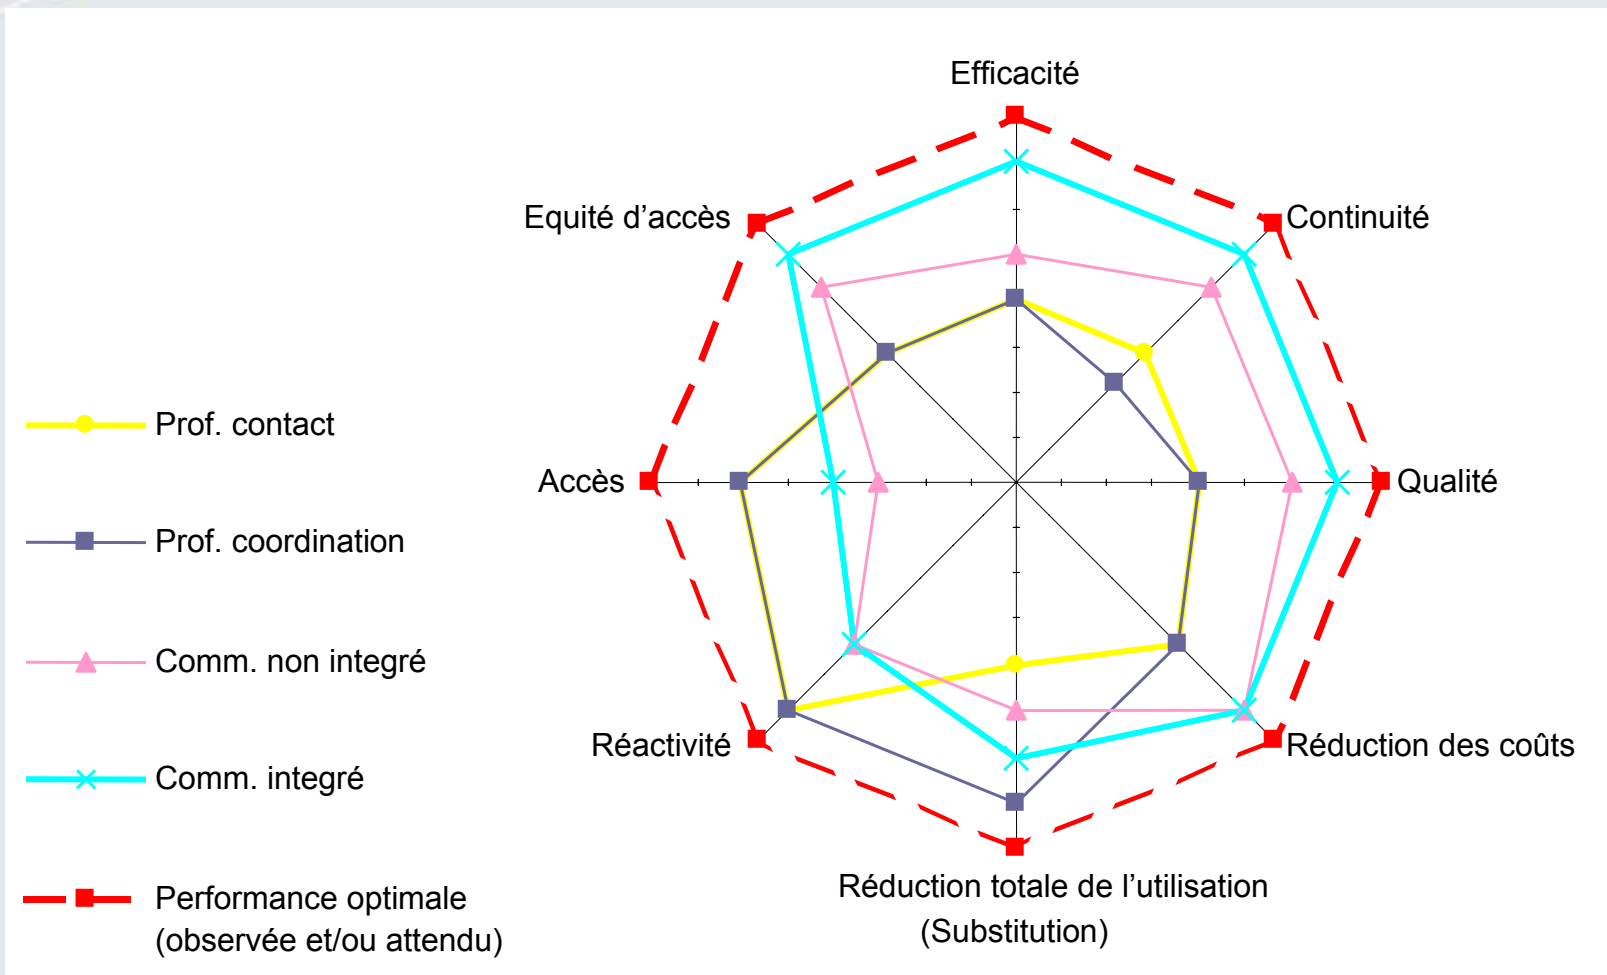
Efficacité

Equité d'accès

Continuité

Accès

Qualité

Réactivité

Réduction des coûts

Réduction totale de l'utilisation (Substitution)

Prof. contact

Prof. coordination

Comm. non integré

Comm. integré

Performance optimale (observée et/ou attendu)